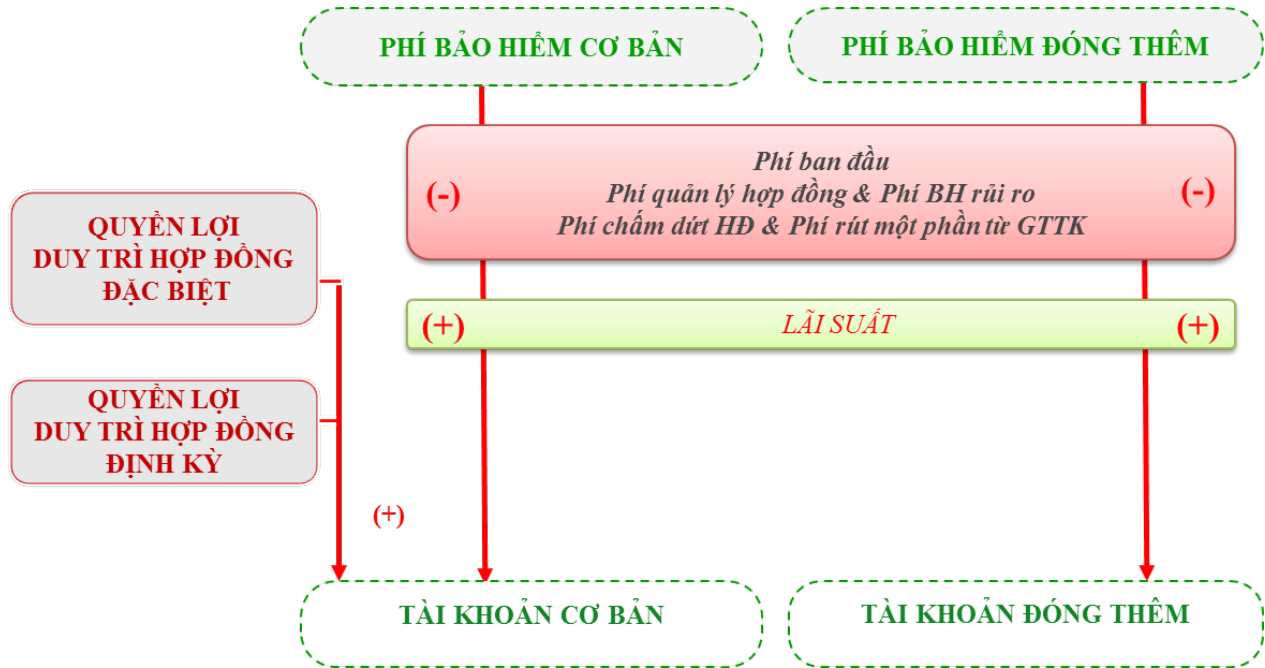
PHÍ BẢO HIỂM CƠ BẢN

PHÍ BẢO HIỂM ĐÓNG THÊM

(-)

Phí ban đầu
Phí quản lý hợp đồng & Phí BH rủi ro
Phí chấm dứt HĐ & Phí rút một phần từ GTTK

(-)

QUYỀN LỢI
DUY TRÌ HỢP ĐỒNG
ĐẶC BIỆT

(+)

LÃI SUẤT

(+)

QUYỀN LỢI
DUY TRÌ HỢP ĐỒNG
ĐỊNH KỲ

(+)

TÀI KHOẢN CƠ BẢN

TÀI KHOẢN ĐÓNG THÊM